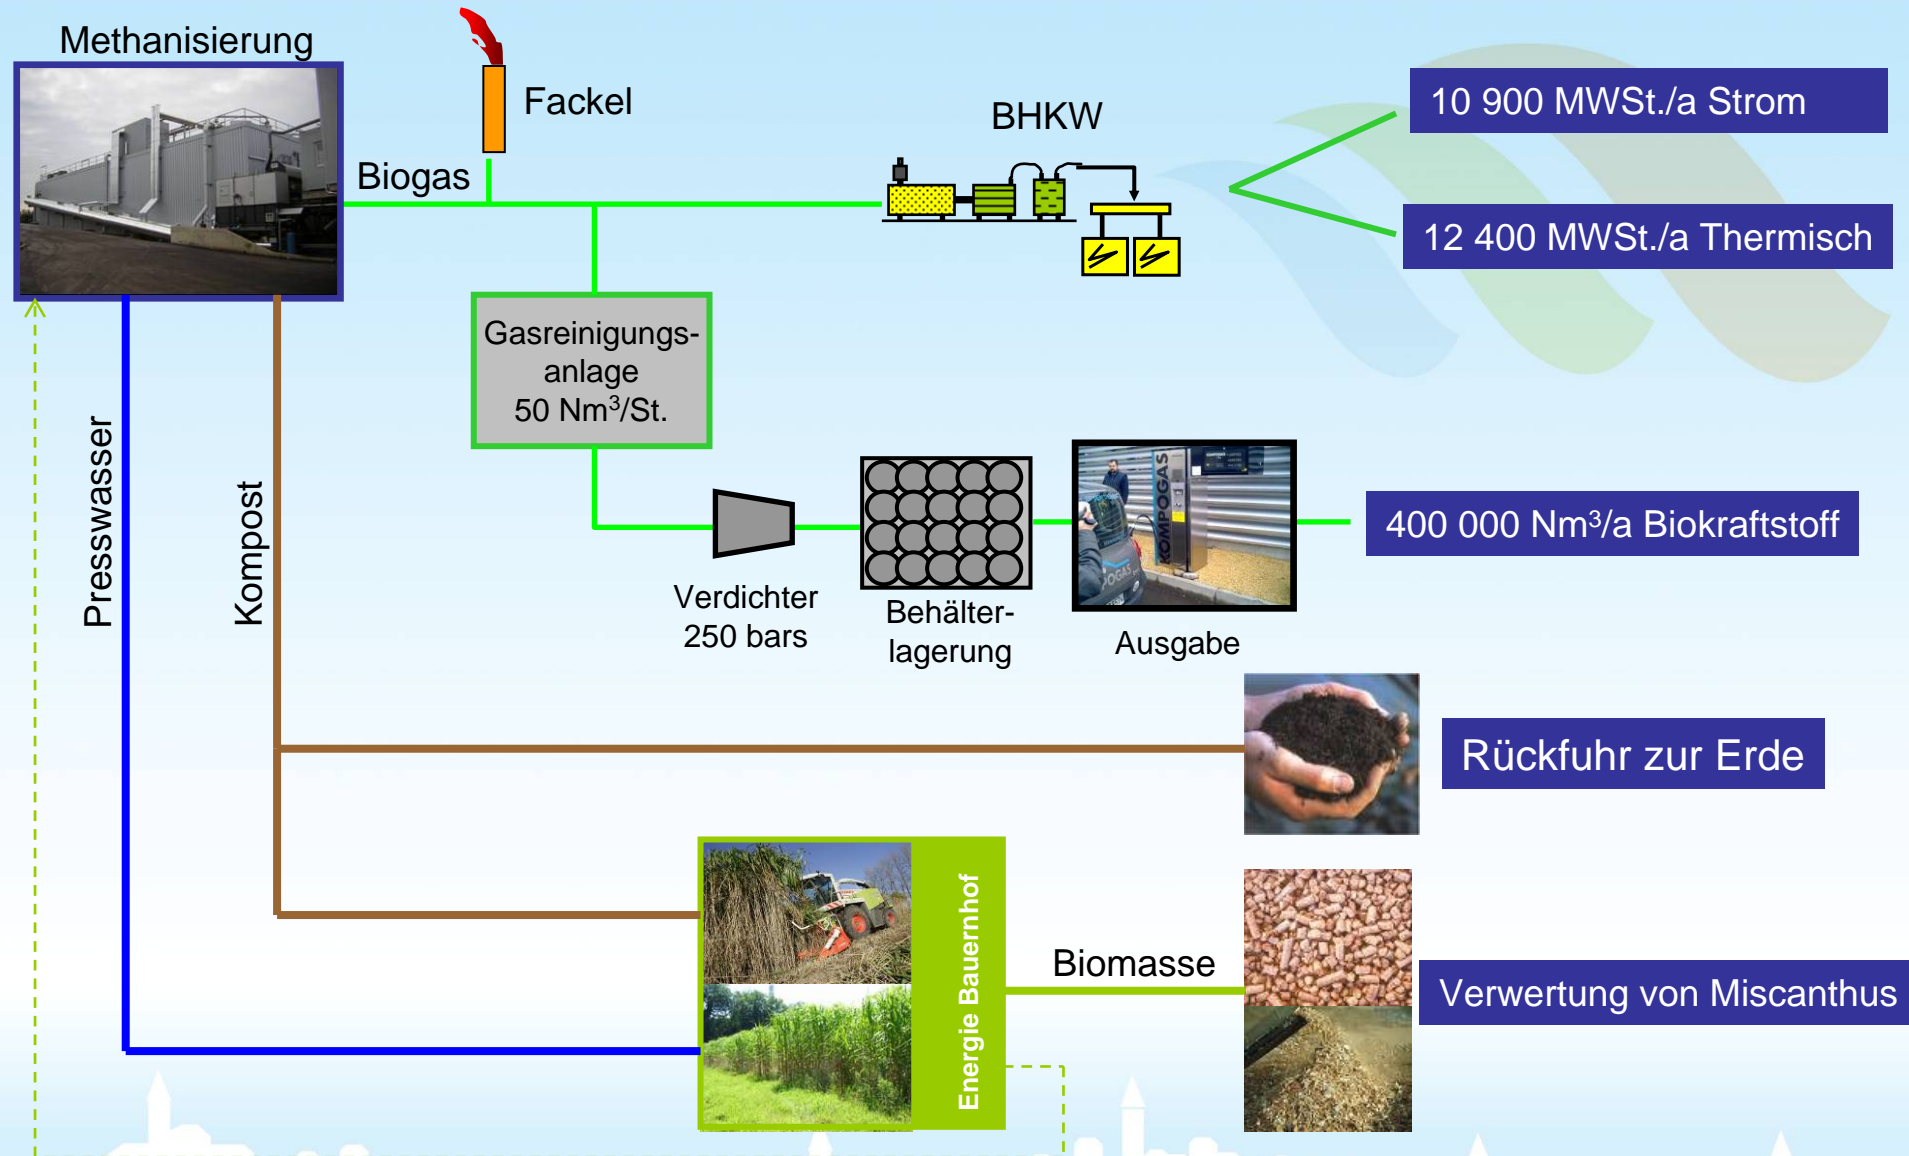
Methanisierung

Fackel

BHKW

10 900 MWSt./a Strom

12 400 MWSt./a Thermisch

Biogas

Gasreinigungsanlage
50 Nm$^3$/St.

Verdichter
250 bars

Behälterlagerung

KOMPOGAS

Ausgabe

400 000 Nm$^3$/a Biokraftstoff

Presswasser

Kompost

Rückfuhr zur Erde

Energie Bauernhof

Biomasse

Verwertung von Miscanthus